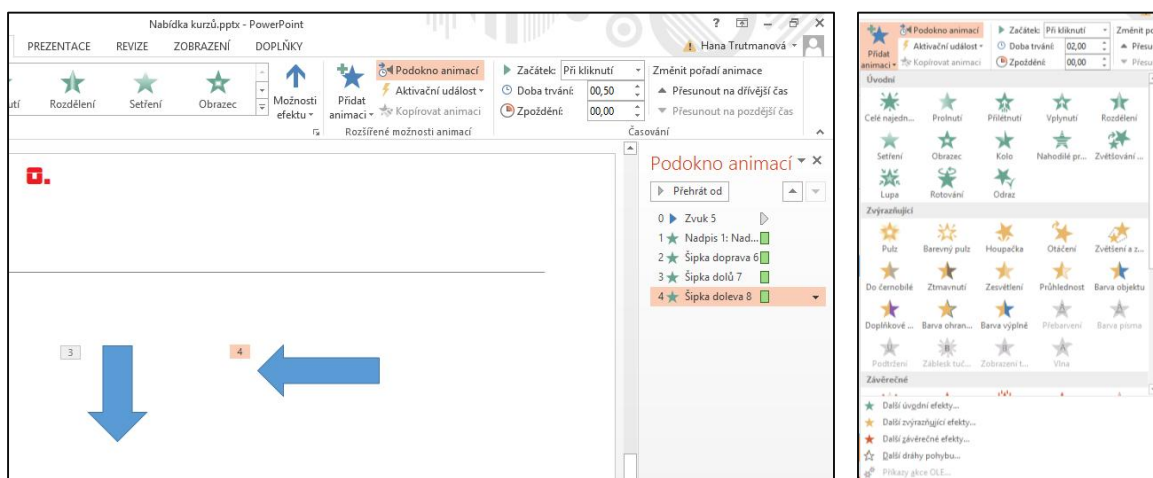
Nabídka kurzů.pptx - PowerPoint

? – ×

PREZENTACE REVIZE ZOBRAZENÍ DOPLŇKY

Hana Trutmanová

utí Rozdělení Setření Obrazec

Možnosti efektu

Přidat animaci

Podokno animací

Aktivační událost

Kopírovat animaci

Rozšířené možnosti animací

Začátek: Při kliknutí

Doba trvání: 00,50

Zpoždění: 00,00

Změnit pořadí animace

Přesunout na dřívější čas

Přesunout na pozdější čas

Časování

Podokno animací

Přehrát od

0 Zvuk 5

1 Nadpis 1: Nad...

2 Šipka doprava 6

3 Šipka dolů 7

4 Šipka doleva 8

3

4

Přidat animaci

Podokno animací

Aktivační událost

Kopírovat animaci

Začátek: Při kliknutí

Doba trvání: 02,00

Zpoždění: 00,00

Změnit p

Přesu

Přesu

Úvodní

Celé najedn... Prolnutí Přilétnutí Vplynutí Rozdělení

Setření Obrazec Kolo Nahodilé pr... Zvětšování...

Lupa Rotování Odraz

Zvýrazňující

Pulz Barevný pulz Houpačka Otáčení Zvětšení a z...

Do černobílé Ztmavnutí Zesvětlení Průhlednost Barva objektu

Doplňkové ... Barva ohran... Barva výplně Přebarvení Barva písma

Podtržení Záblesk tuč... Zobrazení t... Vlna

Závěrečné

Další úvodní efekty...

Další zvýrazňující efekty...

Další závěrečné efekty...

Další dráhy pohybu...

Příkazy akce OLE...